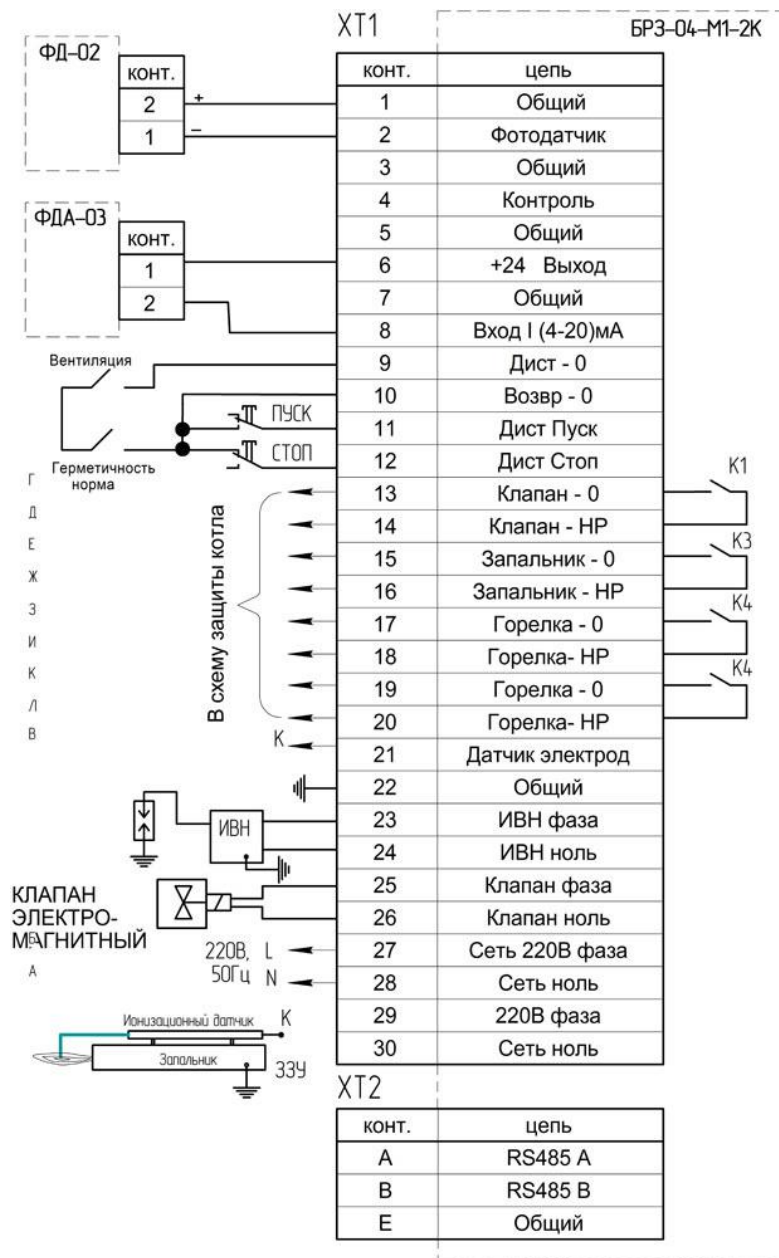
XT1

БРЗ-04-М1-2К

ФД-02

| конт. |
|---|
| 2 |
| 1 |

+
–

ФДА-03

| конт. |
|---|
| 1 |
| 2 |

| конт. | цепь |
|---|---|
| 1 | Общий |
| 2 | Фотодатчик |
| 3 | Общий |
| 4 | Контроль |
| 5 | Общий |
| 6 | +24 Выход |
| 7 | Общий |
| 8 | Вход I (4-20)мА |
| 9 | Дист - 0 |
| 10 | Возвр - 0 |
| 11 | Дист Пуск |
| 12 | Дист Стоп |
| 13 | Клапан - 0 |
| 14 | Клапан - НР |
| 15 | Запальник - 0 |
| 16 | Запальник - НР |
| 17 | Горелка - 0 |
| 18 | Горелка- НР |
| 19 | Горелка - 0 |
| 20 | Горелка- НР |
| 21 | Датчик электрод |
| 22 | Общий |
| 23 | ИВН фаза |
| 24 | ИВН ноль |
| 25 | Клапан фаза |
| 26 | Клапан ноль |
| 27 | Сеть 220В фаза |
| 28 | Сеть ноль |
| 29 | 220В фаза |
| 30 | Сеть ноль |

Вентиляция
ПУСК
СТОП
Герметичность норма

Г
Д
Е
Ж
З
И
К
Л
В

В схему защиты котла

K1
K3
K4
K4

K

ИВН

КЛАПАН ЭЛЕКТРО-МАГНИТНЫЙ

Б
А

220В, L
50Гц N

Ионизационный датчик
Запальник
K
ЗЗУ

XT2

| конт. | цепь |
|---|---|
| A | RS485 A |
| B | RS485 B |
| E | Общий |